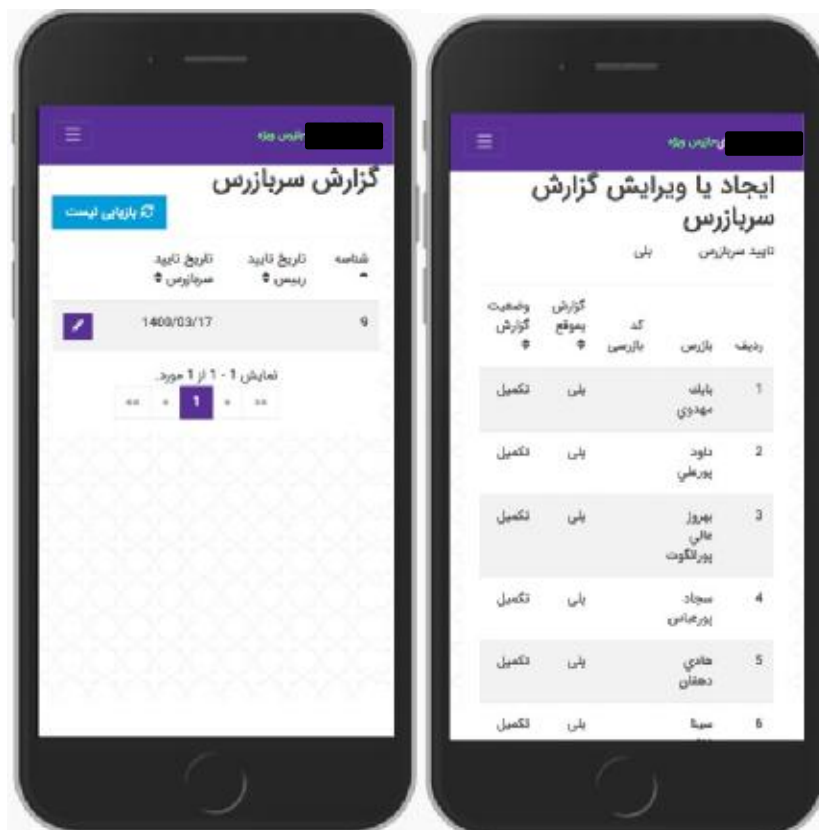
بازرس ویژه

گزارش سربازرس

بازیابی لیست

| شناسه | تاریخ تایید رییس | تاریخ تایید سربازرس | |
|---|---|---|---|
| 9 | | 1400/03/17 | |

نمایش 1 - 1 از 1 مورد.

« ‹ 1 › »

بازرس ویژه

ایجاد یا ویرایش گزارش سربازرس

تایید سربازرس بلی

| ردیف | بازرس | کد بازرسی | گزارش بموقع | وضعیت گزارش |
|---|---|---|---|---|
| 1 | بابك مهدوي | | بلی | تکمیل |
| 2 | داود پورعلي | | بلی | تکمیل |
| 3 | بهروز عالی پورانگوت | | بلی | تکمیل |
| 4 | سجاد پورعباس | | بلی | تکمیل |
| 5 | هادي دهقان | | بلی | تکمیل |
| 6 | سینا | | بلی | تکمیل |